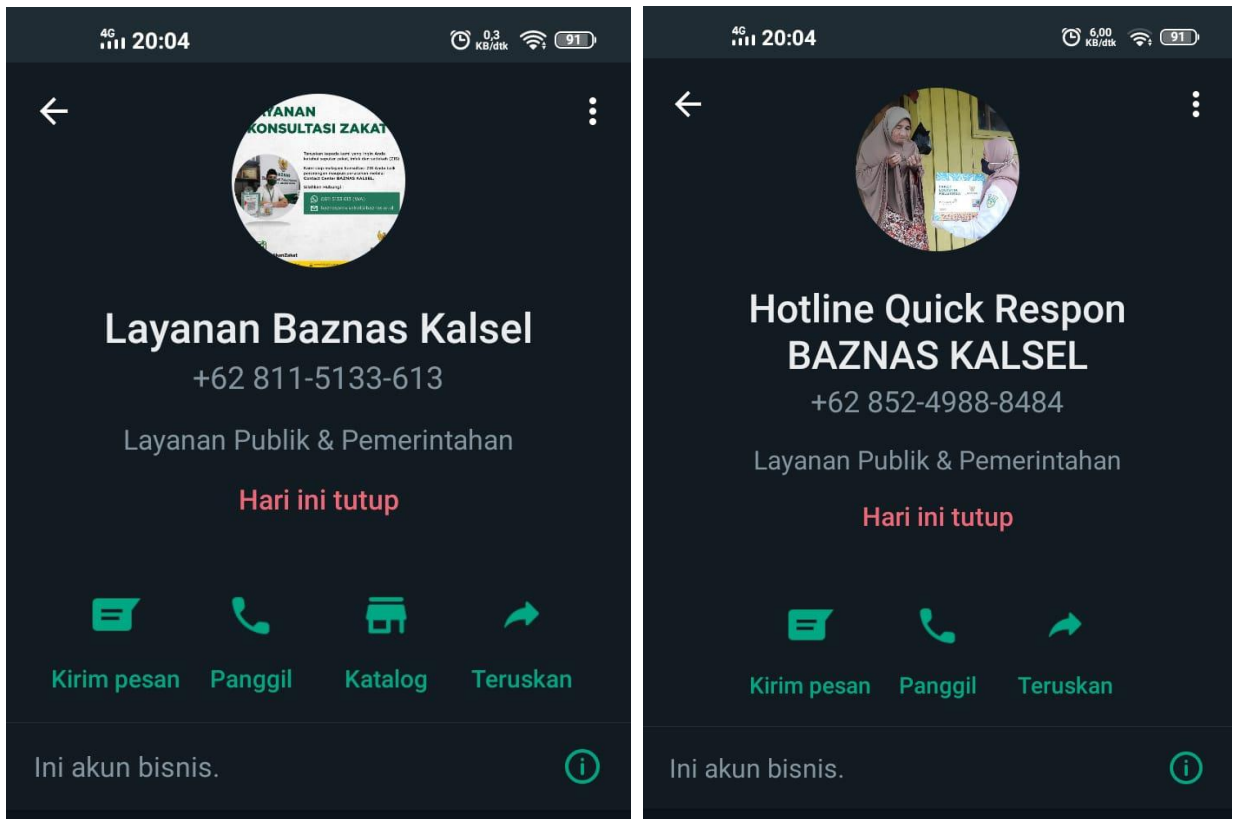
4G 20:04 0,3 KB/dtk 91

YANAN
KONSULTASI ZAKAT

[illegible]

Layanan Baznas Kalsel
+62 811-5133-613

Layanan Publik & Pemerintahan

Hari ini tutup

Kirim pesan
Panggil
Katalog
Teruskan

Ini akun bisnis.

4G 20:04 6,00 KB/dtk 91

Hotline Quick Respon BAZNAS KALSEL
+62 852-4988-8484

Layanan Publik & Pemerintahan

Hari ini tutup

Kirim pesan
Panggil
Teruskan

Ini akun bisnis.